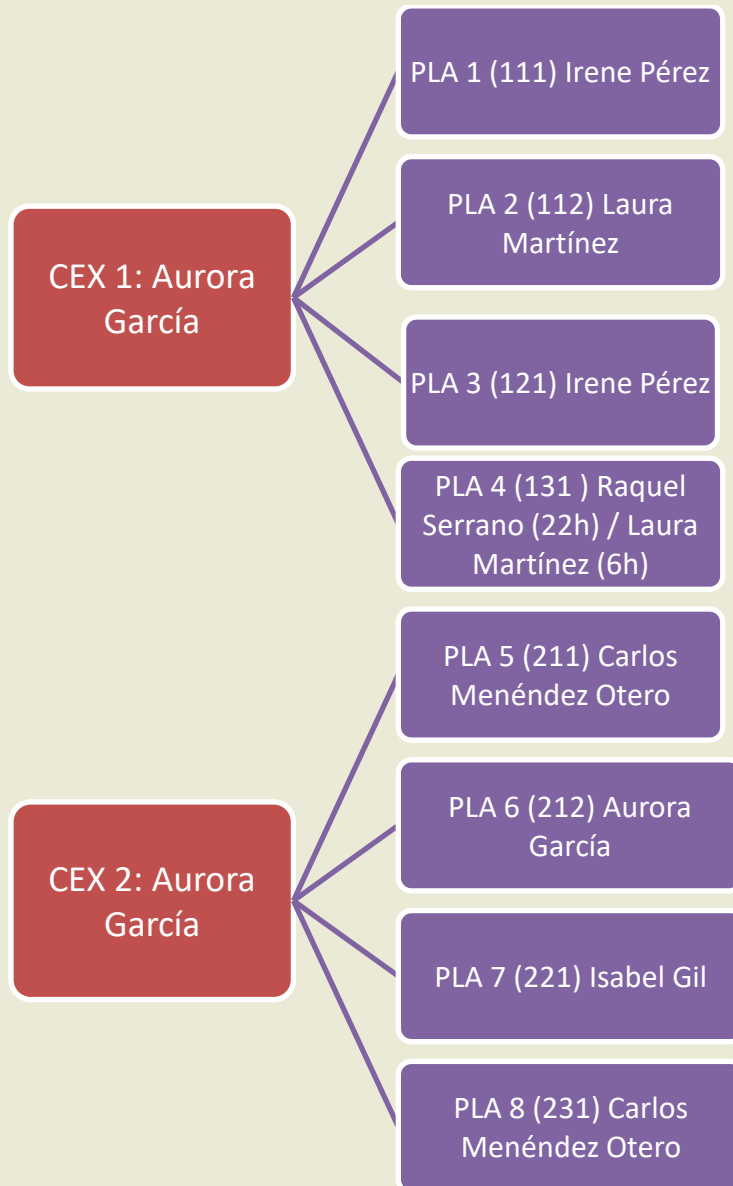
CEX 1: Aurora García

PLA 1 (111) Irene Pérez

PLA 2 (112) Laura Martínez

PLA 3 (121) Irene Pérez

PLA 4 (131 ) Raquel Serrano (22h) / Laura Martínez (6h)

CEX 2: Aurora García

PLA 5 (211) Carlos Menéndez Otero

PLA 6 (212) Aurora García

PLA 7 (221) Isabel Gil

PLA 8 (231) Carlos Menéndez Otero